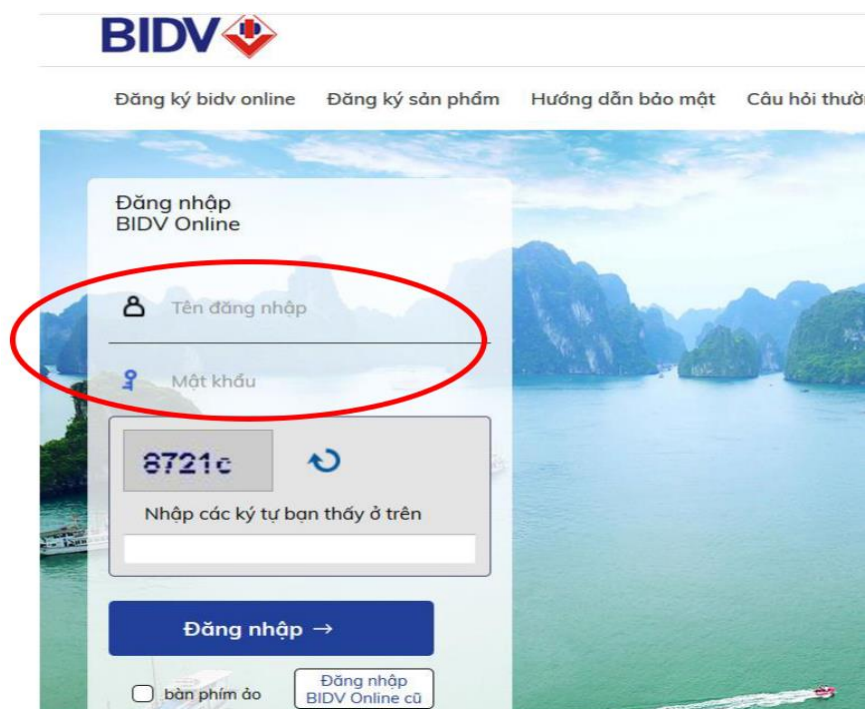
BIDV

Đăng ký bidv online   Đăng ký sản phẩm   Hướng dẫn bảo mật   Câu hỏi thườ

Đăng nhập
BIDV Online

Tên đăng nhập

Mật khẩu

8721c

Nhập các ký tự bạn thấy ở trên

Đăng nhập →

bàn phím ảo

Đăng nhập
BIDV Online cũ